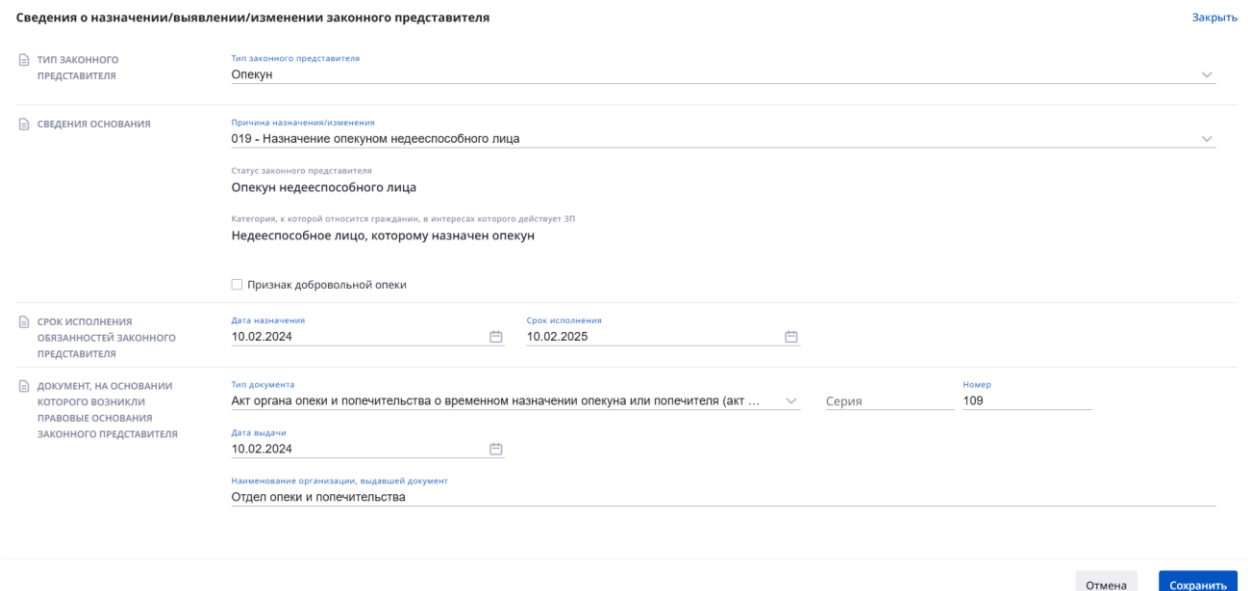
Сведения о назначении/выявлении/изменении законного представителя

Закрыть

ТИП ЗАКОННОГО ПРЕДСТАВИТЕЛЯ

Тип законного представителя
Опекун

СВЕДЕНИЯ ОСНОВАНИЯ

Причина назначения/изменения
019 - Назначение опекуном недееспособного лица

Статус законного представителя
Опекун недееспособного лица

Категория, к которой относится гражданин, в интересах которого действует ЗП
Недееспособное лицо, которому назначен опекун

Признак добровольной опеки

СРОК ИСПОЛНЕНИЯ ОБЯЗАННОСТЕЙ ЗАКОННОГО ПРЕДСТАВИТЕЛЯ

Дата назначения
10.02.2024

Срок исполнения
10.02.2025

ДОКУМЕНТ, НА ОСНОВАНИИ КОТОРОГО ВОЗНИКЛИ ПРАВОВЫЕ ОСНОВАНИЯ ЗАКОННОГО ПРЕДСТАВИТЕЛЯ

Тип документа
Акт органа опеки и попечительства о временном назначении опекуна или попечителя (акт ...

Серия

Номер
109

Дата выдачи
10.02.2024

Наименование организации, выдавшей документ
Отдел опеки и попечительства

Отмена

Сохранить